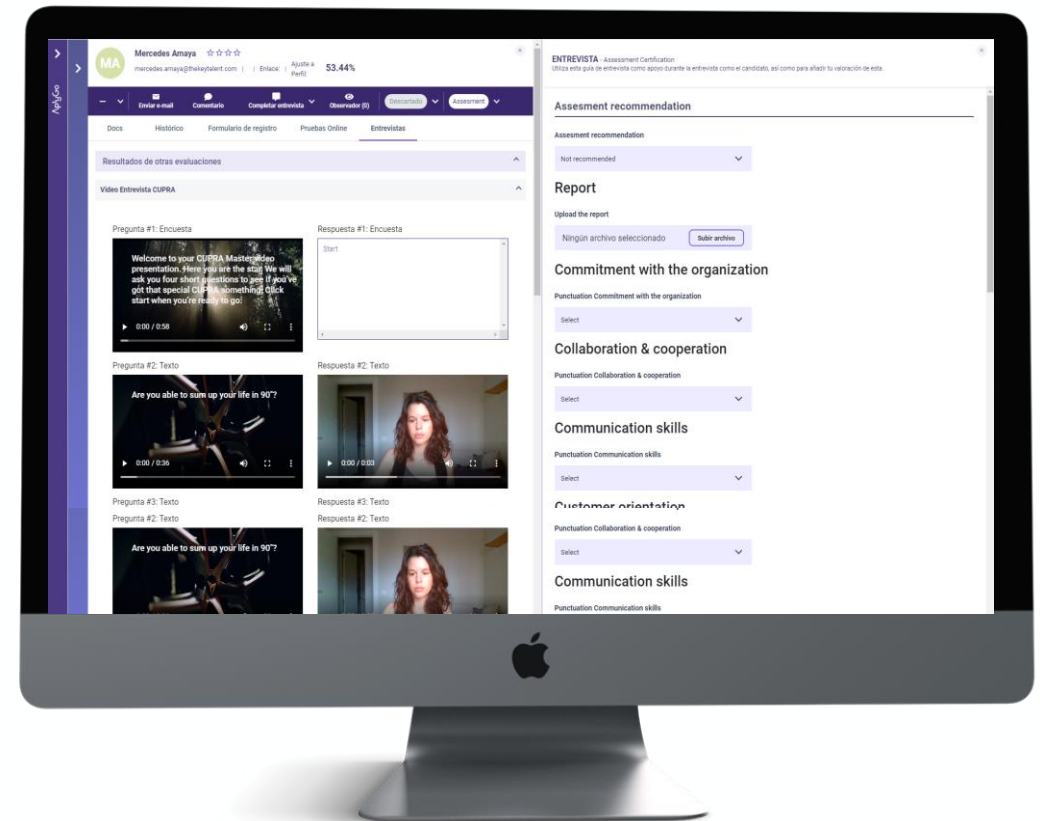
ApplyGo

MA Mercedes Amaya ☆☆☆☆
mercedes.amaya@thekeytalent.com | Enlace: | Ajuste a Perfil 53.44%

Enviar e-mail Comentario Completar entrevista Observador (0) Descartado Assesment

Docs Histórico Formulario de registro Pruebas Online Entrevistas

Resultados de otras evaluaciones

Video Entrevista CUPRA

Pregunta #1: Encuesta
Welcome to your CUPRA Master video presentation. Here you are the star. We will ask you four short questions to see if you've got that special CUPRA something. Click start when you're ready to go!
0:00 / 0:58

Respuesta #1: Encuesta
Start

Pregunta #2: Texto
Are you able to sum up your life in 90"?
0:00 / 0:36

Respuesta #2: Texto
0:00 / 0:03

Pregunta #3: Texto
Respuesta #3: Texto

Pregunta #2: Texto
Are you able to sum up your life in 90"?

Respuesta #2: Texto

ENTREVISTA - Assessment Certification
Utiliza esta guía de entrevista como apoyo durante la entrevista con el candidato, así como para añadir tu valoración de esta.

Assesment recommendation

Assesment recommendation
Not recommended

Report
Upload the report
Ningún archivo seleccionado Subir archivo

Commitment with the organization
Punctuation Commitment with the organization
Select

Collaboration & cooperation
Punctuation Collaboration & cooperation
Select

Communication skills
Punctuation Communication skills
Select

Customer orientation
Punctuation Collaboration & cooperation
Select

Communication skills
Punctuation Communication skills